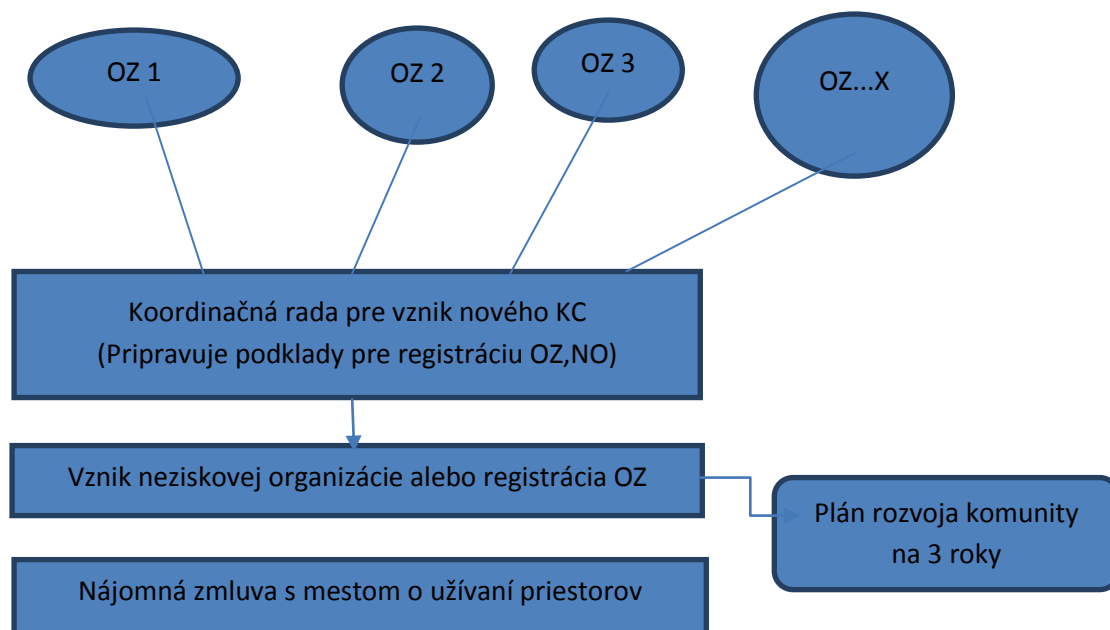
OZ 1

OZ 2

OZ 3

OZ...X

Koordinačná rada pre vznik nového KC
(Pripravuje podklady pre registráciu OZ,NO)

Vznik neziskovej organizácie alebo registrácia OZ

Plán rozvoja komunity na 3 roky

Nájomná zmluva s mestom o užívaní priestorov